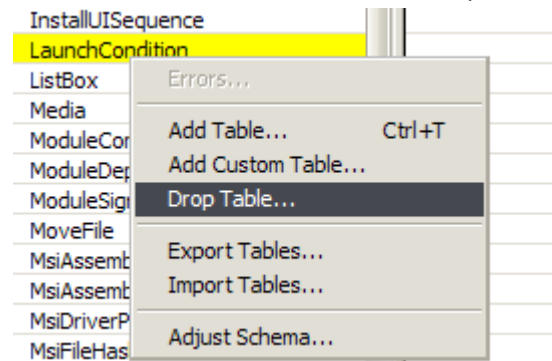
InstallUISequence
LaunchCondition
ListBox
Media
ModuleCor
ModuleDep
ModuleSigr
MoveFile
MsiAssemb
MsiAssemb
MsiDriverP
MsiFileHas

Errors...
Add Table... Ctrl+T
Add Custom Table...
Drop Table...
Export Tables...
Import Tables...
Adjust Schema...